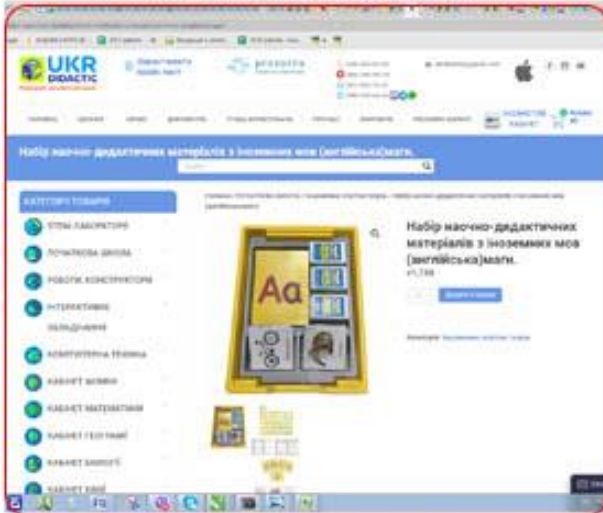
UKR DIDACTIC

Набір наочно-дидактичних матеріалів з іноземних мов (англійська)магн.

КАТЕГОРІЇ ТОВАРІВ

STEM-ЛАБОРАТОРІЯ

ПОЧАТКОВА ШКОЛА

РОБОТИ, КОНСТРУКТОРИ

ІНТЕРАКТИВНЕ ОБЛАДНАННЯ

КОМП'ЮТЕРНА ТЕХНІКА

КАБІНЕТ ХІМІЇ

КАБІНЕТ МАТЕМАТИКИ

КАБІНЕТ ГЕОГРАФІЇ

КАБІНЕТ БІОЛОГІЇ

КАБІНЕТ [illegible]

Aa

Набір наочно-дидактичних матеріалів з іноземних мов (англійська)магн.

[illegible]

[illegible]

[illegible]